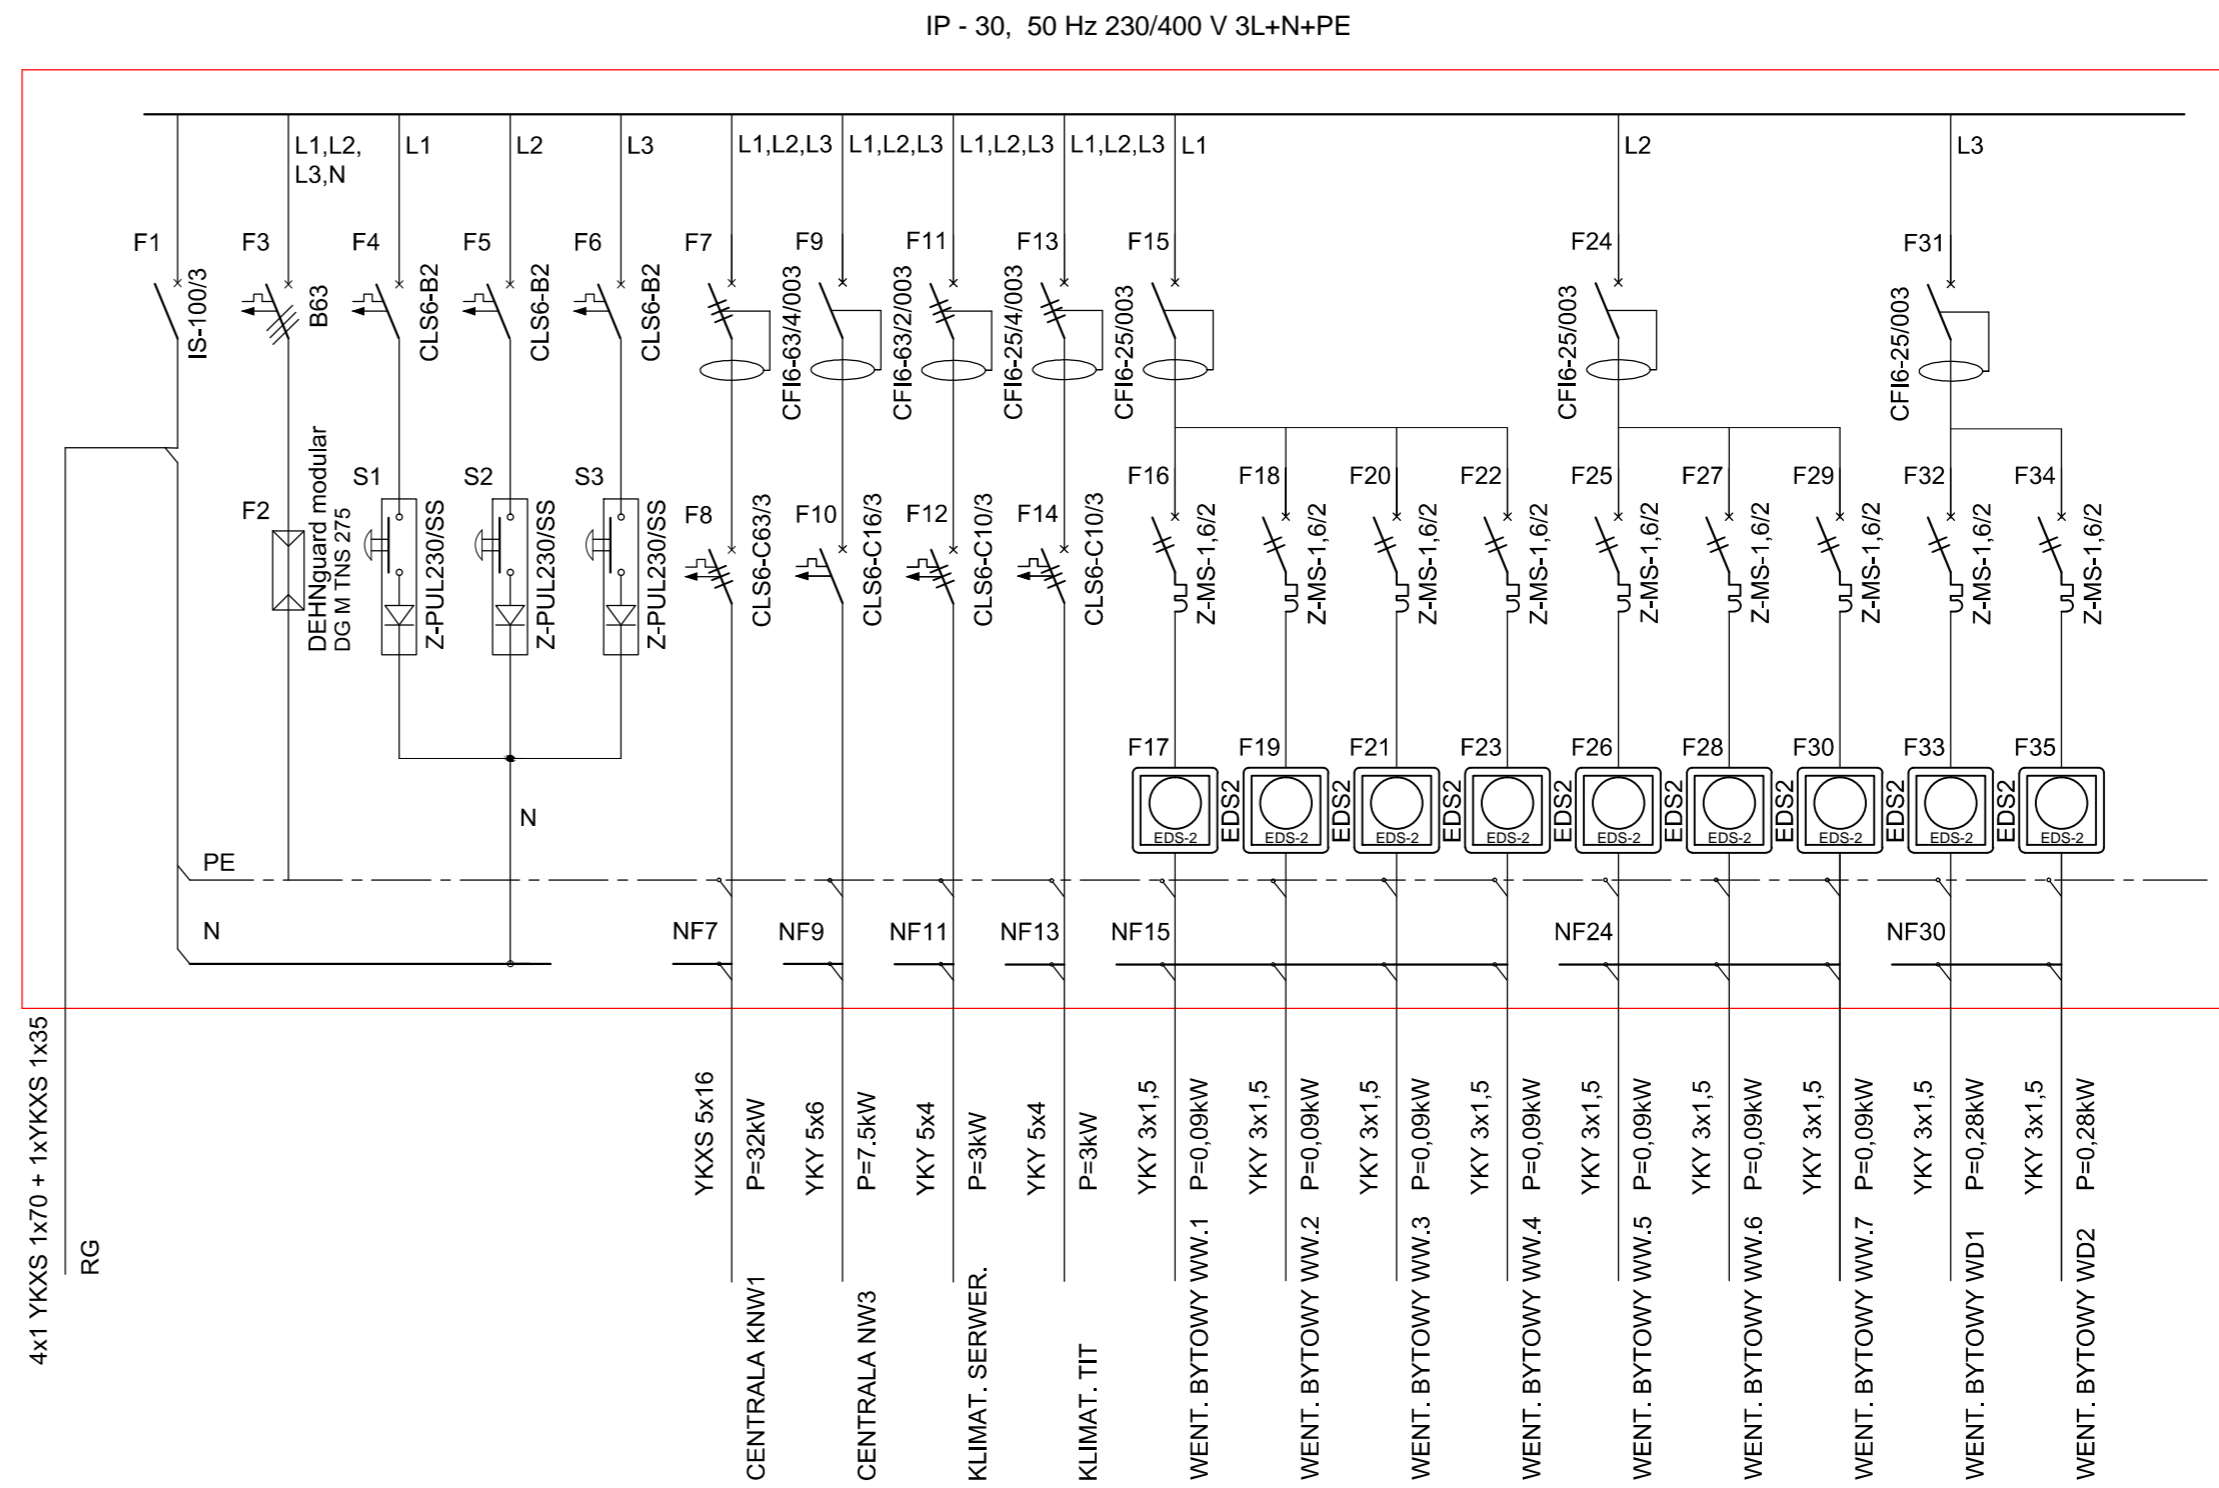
IP - 30, 50 Hz 230/400 V 3L+N+PE

L1,L2, L3,N
L1
L2
L3
L1,L2,L3
L1,L2,L3
L1,L2,L3
L1,L2,L3
L1
L2
L3

F1
IS-100/3
F3
B63
F4
CLS6-B2
F5
CLS6-B2
F6
CLS6-B2
F7
CFI6-63/4/003
F9
CFI6-63/2/003
F11
CFI6-25/4/003
F13
CFI6-25/003
F15
F24
CFI6-25/003
F31
CFI6-25/003

F2
DEHNguard modular DG M TNS 275
S1
Z-PUL230/SS
S2
Z-PUL230/SS
S3
Z-PUL230/SS
F8
CLS6-C63/3
F10
CLS6-C16/3
F12
CLS6-C10/3
F14
CLS6-C10/3
F16
Z-MS-1,6/2
F18
Z-MS-1,6/2
F20
Z-MS-1,6/2
F22
Z-MS-1,6/2
F25
Z-MS-1,6/2
F27
Z-MS-1,6/2
F29
Z-MS-1,6/2
F32
Z-MS-1,6/2
F34
Z-MS-1,6/2

F17
EDS-2
EDS2
F19
EDS-2
EDS2
F21
EDS-2
EDS2
F23
EDS-2
EDS2
F26
EDS-2
EDS2
F28
EDS-2
EDS2
F30
EDS-2
EDS2
F33
EDS-2
EDS2
F35
EDS-2

N
PE
N
NF7
NF9
NF11
NF13
NF15
NF24
NF30

4x1 YKXS 1x70 + 1xYKXS 1x35
RG
YKXS 5x16
P=32kW
CENTRALA KNW1
YKY 5x6
P=7.5kW
CENTRALA NW3
YKY 5x4
P=3kW
KLIMAT. SERWER.
YKY 5x4
P=3kW
KLIMAT. TIT
YKY 3x1,5
P=0,09kW
WENT. BYTOWY WW.1
YKY 3x1,5
P=0,09kW
WENT. BYTOWY WW.2
YKY 3x1,5
P=0,09kW
WENT. BYTOWY WW.3
YKY 3x1,5
P=0,09kW
WENT. BYTOWY WW.4
YKY 3x1,5
P=0,09kW
WENT. BYTOWY WW.5
YKY 3x1,5
P=0,09kW
WENT. BYTOWY WW.6
YKY 3x1,5
P=0,09kW
WENT. BYTOWY WW.7
YKY 3x1,5
P=0,28kW
WENT. BYTOWY WD1
YKY 3x1,5
P=0,28kW
WENT. BYTOWY WD2